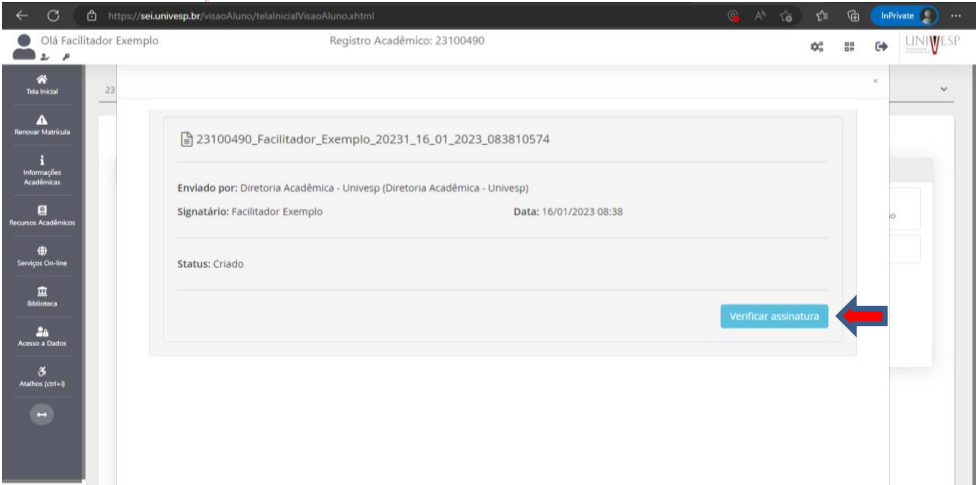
https://sei.univesp.br/visaoAluno/telaInicialVisaoAluno.xhtml

InPrivate

Olá Facilitador Exemplo

Registro Acadêmico: 23100490

UNIVESP

Tela Inicial

Renovar Matrícula

Informações Acadêmicas

Recursos Acadêmicos

Serviços On-line

Biblioteca

Acesso a Dados

Atalhos (ctrl+i)

23

23100490_Facilitador_Exemplo_20231_16_01_2023_083810574

Enviado por: Diretoria Acadêmica - Univesp (Diretoria Acadêmica - Univesp)

Signatário: Facilitador Exemplo

Data: 16/01/2023 08:38

Status: Criado

Verificar assinatura